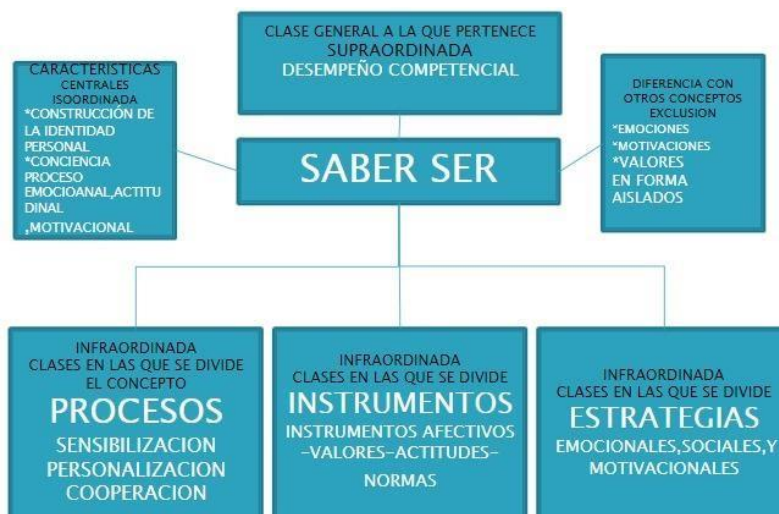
CLASE GENERAL A LA QUE PERTENECE
SUPRAORDINADA
DESEMPEÑO COMPETENCIAL

CARACTERISTICAS
CENTRALES
ISOORDINADA
*CONSTRUCCIÓN DE LA IDENTIDAD PERSONAL
*CONCIENCIA PROCESO EMOCIOANAL,ACTITUDINAL ,MOTIVACIONAL

SABER SER

DIFERENCIA CON OTROS CONCEPTOS
EXCLUSION
*EMOCIONES
*MOTIVACIONES
*VALORES
EN FORMA AISLADOS

INFRAORDINADA
CLASES EN LAS QUE SE DIVIDE EL CONCEPTO
PROCESOS
SENSIBILIZACION
PERSONALIZACION
COOPERACION

INFRAORDINADA
CLASES EN LAS QUE SE DIVIDE
INSTRUMENTOS
INSTRUMENTOS AFECTIVOS -VALORES-ACTITUDES-
NORMAS

INFRAORDINADA
CLASES EN LAS QUE SE DIVIDE
ESTRATEGIAS
EMOCIONALES,SOCIALES,Y MOTIVACIONALES